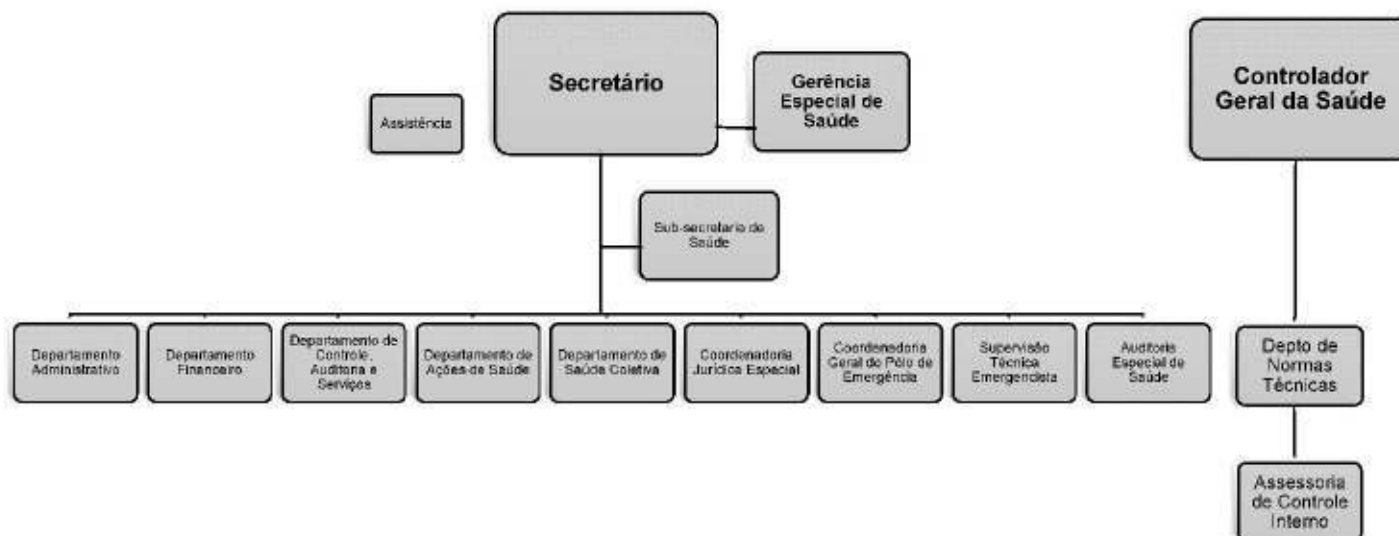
Secretário

Assistência

Gerência Especial de Saúde

Controlador Geral da Saúde

Sub-secretario de Saúde

Departamento Administrativo

Departamento Financeiro

Departamento de Controle, Auditoria e Serviços

Departamento de Ações de Saúde

Departamento de Saúde Coletiva

Coordenadoria Jurídica Especial

Coordenadoria Geral do Pólo de Emergência

Supervisão Técnica Emergencista

Auditoria Especial de Saúde

Depto de Normas Técnicas

Assessoria de Controle Interno